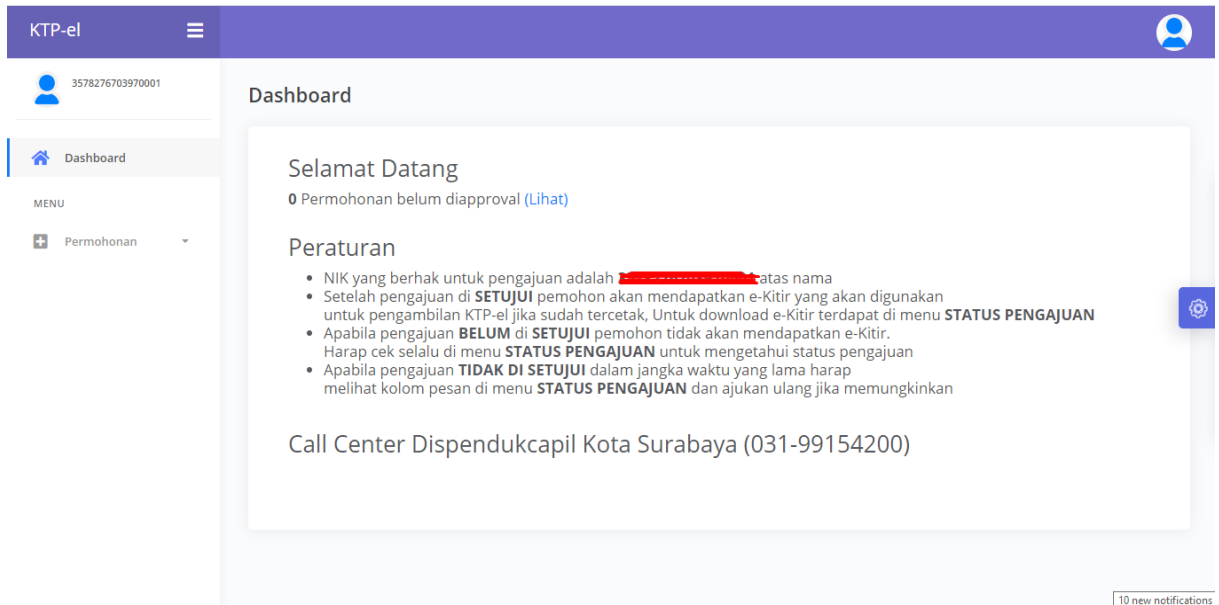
KTP-el

3578276703970001

Dashboard

MENU

Permohonan

Dashboard

Selamat Datang

**0** Permohonan belum diapproval (Lihat)

Peraturan

- NIK yang berhak untuk pengajuan adalah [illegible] atas nama
- Setelah pengajuan di **SETUJUI** pemohon akan mendapatkan e-Kitir yang akan digunakan untuk pengambilan KTP-el jika sudah tercetak, Untuk download e-Kitir terdapat di menu **STATUS PENGAJUAN**
- Apabila pengajuan **BELUM** di **SETUJUI** pemohon tidak akan mendapatkan e-Kitir. Harap cek selalu di menu **STATUS PENGAJUAN** untuk mengetahui status pengajuan
- Apabila pengajuan **TIDAK DI SETUJUI** dalam jangka waktu yang lama harap melihat kolom pesan di menu **STATUS PENGAJUAN** dan ajukan ulang jika memungkinkan

Call Center Dispendukcapil Kota Surabaya (031-99154200)

10 new notifications